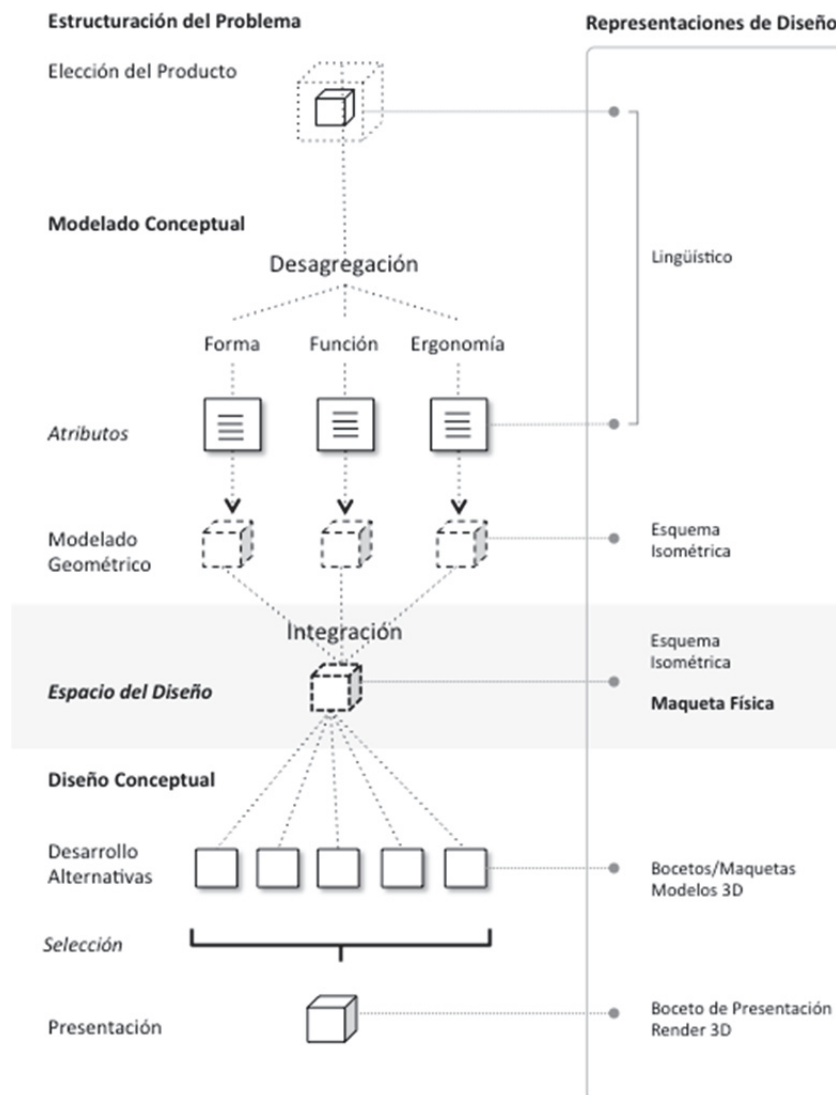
Estructuración del Problema

Representaciones de Diseño

Elección del Producto

Modelado Conceptual

Desagregación

Lingüístico

Forma

Función

Ergonomía

Atributos

Modelado Geométrico

Esquema Isométrica

Integración

Esquema Isométrica

Espacio del Diseño

Maqueta Física

Diseño Conceptual

Desarrollo Alternativas

Bocetos/Maquetas Modelos 3D

Selección

Presentación

Boceto de Presentación Render 3D